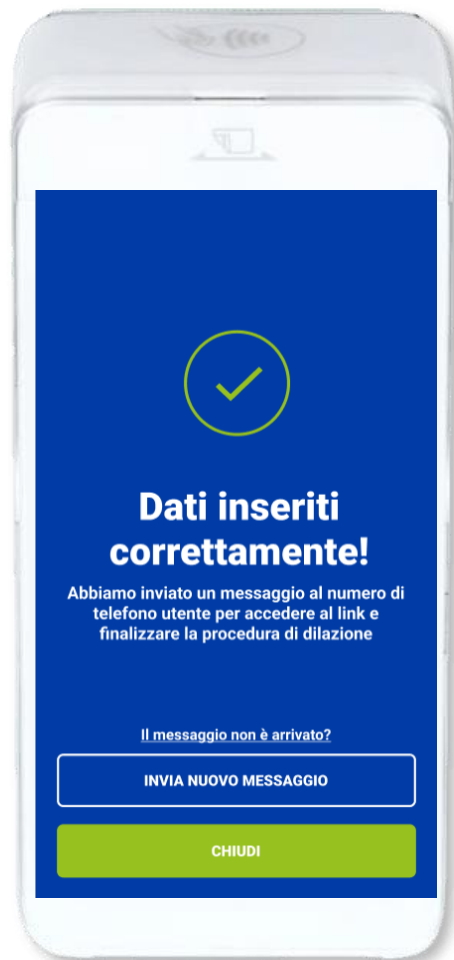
Dati inseriti correttamente!

Abbiamo inviato un messaggio al numero di telefono utente per accedere al link e finalizzare la procedura di dilazione

Il messaggio non è arrivato?

INVIA NUOVO MESSAGGIO

CHIUDI